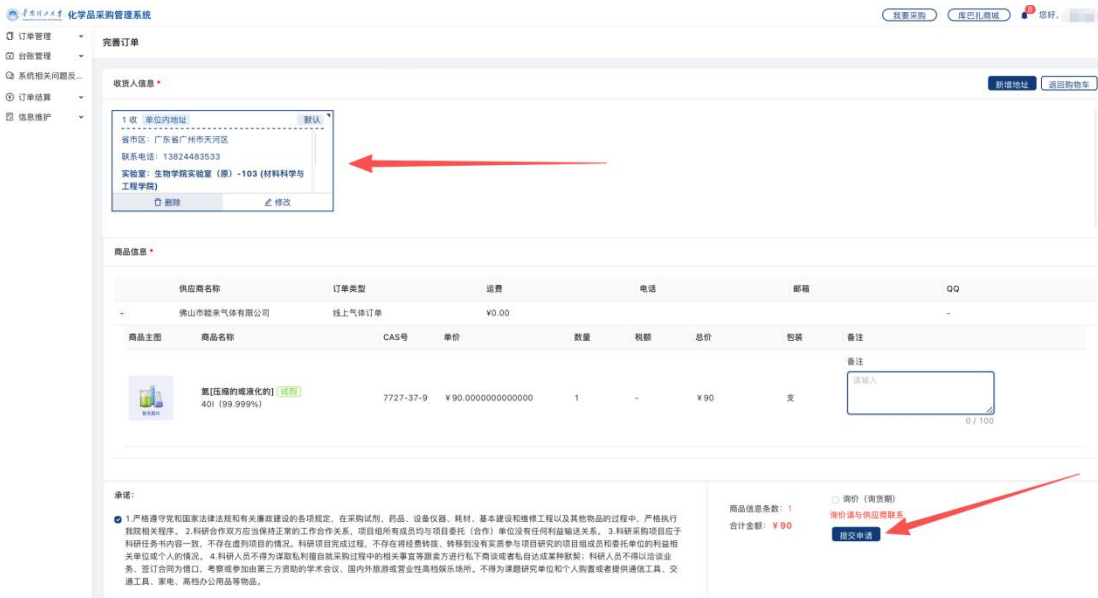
华南理工大学 化学品采购管理系统

我要采购 库巴扎商城 8 您好,

订单管理
台账管理
系统相关问题反...
订单结算
信息维护

完善订单

收货人信息 *

新增地址 返回购物车

1 收 单位内地址 默认
省市区：广东省广州市天河区
联系电话：13824483533
实验室：生物学院实验室（原）-103（材料科学与工程学院）
删除 修改

商品信息 *

| 供应商名称 | 订单类型 | 运费 | 电话 | 邮箱 | QQ |
|---|---|---|---|---|---|
| 佛山市能来气体有限公司 | 线上气体订单 | ¥0.00 | | | - |

| 商品主图 | 商品名称 | CAS号 | 单价 | 数量 | 税额 | 总价 | 包装 | 备注 |
|---|---|---|---|---|---|---|---|---|
| 暂无图片 | 氮[压缩的或液化的] 试剂 40l（99.999%） | 7727-37-9 | ¥90.0000000000000 | 1 | - | ¥90 | 支 | 备注 请输入 0 / 100 |

承诺:

1.严格遵守党和国家法律法规和有关廉政建设的各项规定，在采购试剂、药品、设备仪器、耗材、基本建设和维修工程以及其他物品的过程中，严格执行我院相关程序。 2.科研合作双方应当保持正常的工作合作关系，项目组所有成员均与项目委托（合作）单位没有任何利益输送关系。 3.科研采购项目应于科研任务书内容一致，不存在虚列项目的情况，科研项目完成过程，不存在将经费转拨、转移到没有实质参与项目研究的项目组成员和委托单位的利益相关单位或个人的情况。 4.科研人员不得为谋取私利擅自就采购过程中的相关事宜等跟卖方进行私下商谈或者私自达成某种默契；科研人员不得以洽谈业务、签订合同为借口，考察或参加由第三方资助的学术会议、国内外旅游或营业性高档娱乐场所。不得为课题研究单位和个人购置或者提供通信工具、交通工具、家电、高档办公用品等物品。

商品信息条数：1
合计金额：¥90

询价（询货期）
询价请与供应商联系
提交申请